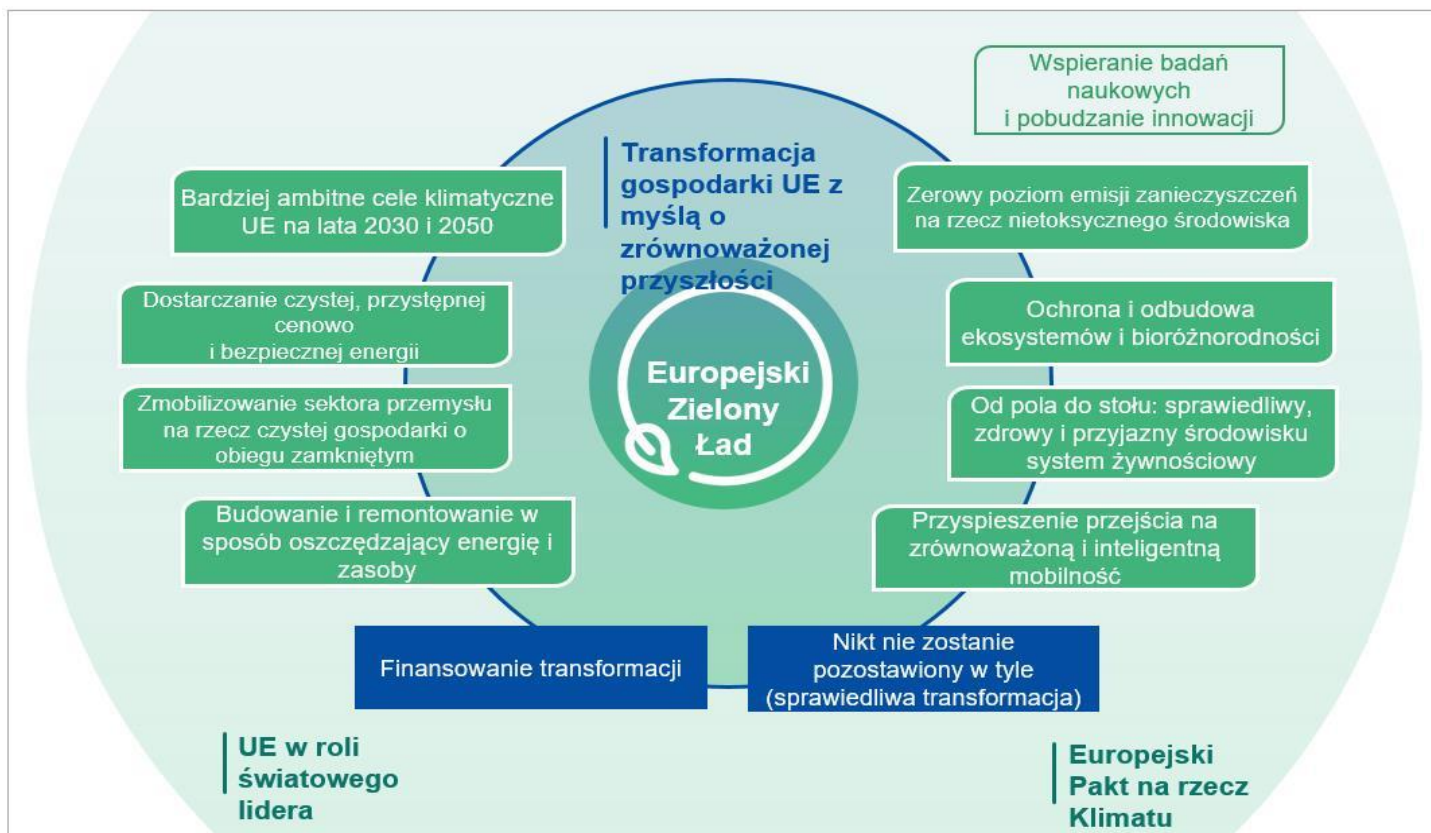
Wspieranie badań naukowych
i pobudzanie innowacji

Transformacja gospodarki UE z myślą o zrównoważonej przyszłości

Bardziej ambitne cele klimatyczne UE na lata 2030 i 2050

Zerowy poziom emisji zanieczyszczeń na rzecz nietoksycznego środowiska

Dostarczanie czystej, przystępnej cenowo
i bezpiecznej energii

Ochrona i odbudowa ekosystemów i bioróżnorodności

Europejski Zielony Ład

Zmobilizowanie sektora przemysłu na rzecz czystej gospodarki o obiegu zamkniętym

Od pola do stołu: sprawiedliwy, zdrowy i przyjazny środowisku system żywnościowy

Budowanie i remontowanie w sposób oszczędzający energię i zasoby

Przyspieszenie przejścia na zrównoważoną i inteligentną mobilność

Finansowanie transformacji

Nikt nie zostanie pozostawiony w tyle (sprawiedliwa transformacja)

UE w roli światowego lidera

Europejski Pakt na rzecz Klimatu